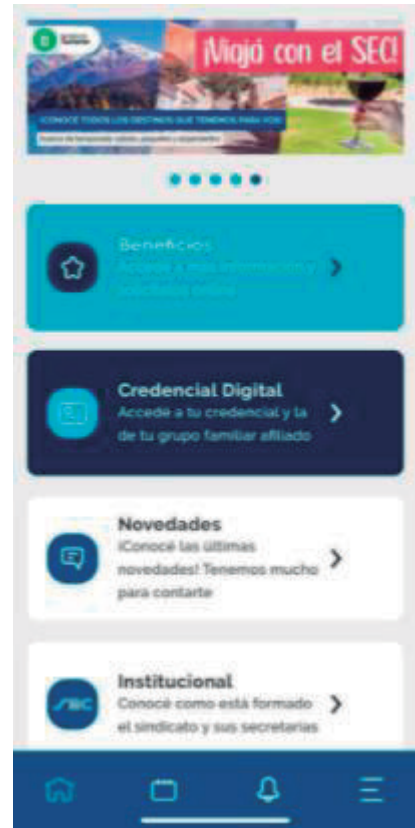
¡Viajá con el SEC!

¡CONOCÉ TODOS LOS DESTINOS QUE TENEMOS PARA VOS!

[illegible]

Beneficios
Accedé a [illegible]

Credencial Digital
Accedé a tu credencial y la de tu grupo familiar afiliado

Novedades
¡Conocé las últimas novedades! Tenemos mucho para contarte

Institucional
Conocé como está formado el sindicato y sus secretarias

SEC